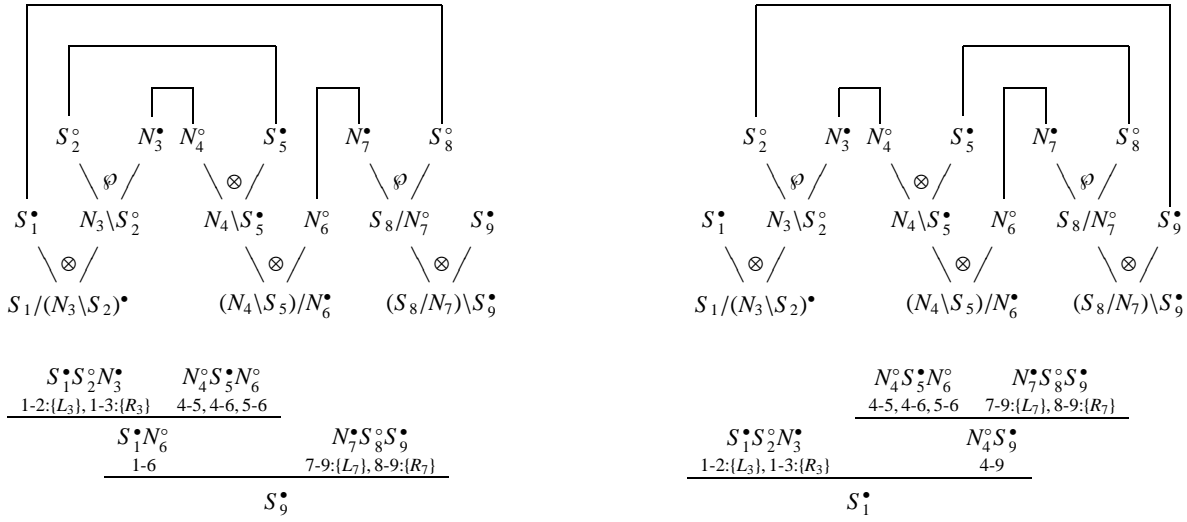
$S_2^\circ$ $N_3^\bullet$ $N_4^\circ$ $S_5^\bullet$ $N_7^\bullet$ $S_8^\circ$

$\wp$ $\otimes$ $\wp$

$S_1^\bullet$ $N_3\backslash S_2^\circ$ $N_4\backslash S_5^\bullet$ $N_6^\circ$ $S_8/N_7^\circ$ $S_9^\bullet$

$\otimes$ $\otimes$ $\otimes$

$S_1/(N_3\backslash S_2)^\bullet$ $(N_4\backslash S_5)/N_6^\bullet$ $(S_8/N_7)\backslash S_9^\bullet$

$S_1^\bullet S_2^\circ N_3^\bullet$
1-2:$\{L_3\}$, 1-3:$\{R_3\}$

$N_4^\circ S_5^\bullet N_6^\circ$
4-5, 4-6, 5-6

$S_1^\bullet N_6^\circ$
1-6

$N_7^\bullet S_8^\circ S_9^\bullet$
7-9:$\{L_7\}$, 8-9:$\{R_7\}$

$S_9^\bullet$

$S_2^\circ$ $N_3^\bullet$ $N_4^\circ$ $S_5^\bullet$ $N_7^\bullet$ $S_8^\circ$

$\wp$ $\otimes$ $\wp$

$S_1^\bullet$ $N_3\backslash S_2^\circ$ $N_4\backslash S_5^\bullet$ $N_6^\circ$ $S_8/N_7^\circ$ $S_9^\bullet$

$\otimes$ $\otimes$ $\otimes$

$S_1/(N_3\backslash S_2)^\bullet$ $(N_4\backslash S_5)/N_6^\bullet$ $(S_8/N_7)\backslash S_9^\bullet$

$N_4^\circ S_5^\bullet N_6^\circ$
4-5, 4-6, 5-6

$N_7^\bullet S_8^\circ S_9^\bullet$
7-9:$\{L_7\}$, 8-9:$\{R_7\}$

$S_1^\bullet S_2^\circ N_3^\bullet$
1-2:$\{L_3\}$, 1-3:$\{R_3\}$

$N_4^\circ S_9^\bullet$
4-9

$S_1^\bullet$